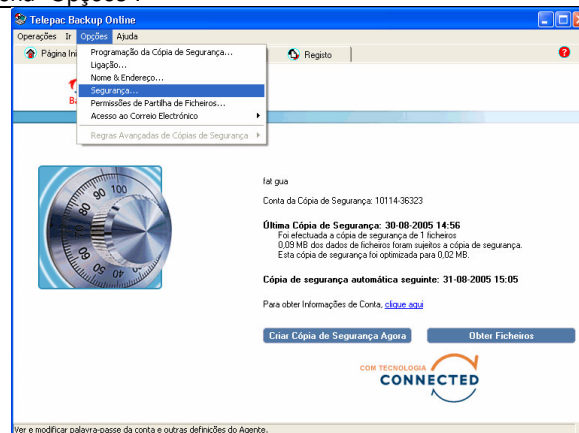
enu "Opções".

Telepac Backup Online

Operações Ir Opções Ajuda

Página Ini

Registo

Programação da Cópia de Segurança...
Ligação...
Nome & Endereço...
Segurança...
Permissões de Partilha de Ficheiros...
Acesso ao Correio Electrónico
Regras Avançadas de Cópias de Segurança

fat gua

Conta da Cópia de Segurança: 10114-36323

Última Cópia de Segurança: 30-08-2005 14:56
Foi efectuada a cópia de segurança de 1 ficheiros
0,09 MB dos dados de ficheiros foram sujeitos a cópia de segurança.
Esta cópia de segurança foi optimizada para 0,02 MB.

Cópia de segurança automática seguinte: 31-08-2005 15:05

Para obter Informações de Conta, clique aqui

Criar Cópia de Segurança Agora

Obter Ficheiros

COM TECNOLOGIA
CONNECTED

Ver e modificar palavra-passe da conta e outras definições do Agente.